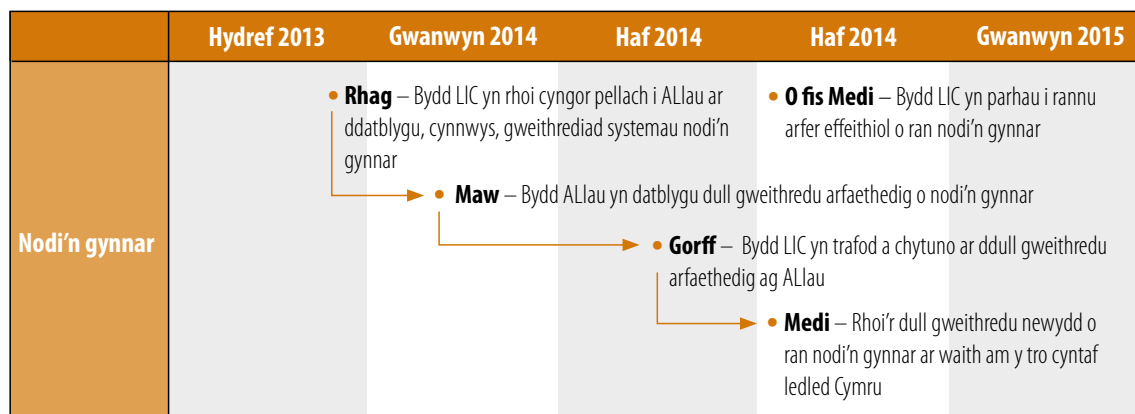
| | Hydref 2013 | Gwanwyn 2014 | Haf 2014 | Haf 2014 | Gwanwyn 2015 |
|---|---|---|---|---|---|

Nodi'n gynnar

• **Rhag** – Bydd LlC yn rhoi cyngor pellach i ALlau ar ddatblygu, cynnwys, gweithrediad systemau nodi'n gynnar

• **O fis Medi** – Bydd LlC yn parhau i rannu arfer effeithiol o ran nodi'n gynnar

• **Maw** – Bydd ALlau yn datblygu dull gweithredu arfaethedig o nodi'n gynnar

• **Gorff** – Bydd LlC yn trafod a chytuno ar ddull gweithredu arfaethedig ag ALlau

• **Medi** – Rhoi'r dull gweithredu newydd o ran nodi'n gynnar ar waith am y tro cyntaf ledled Cymru